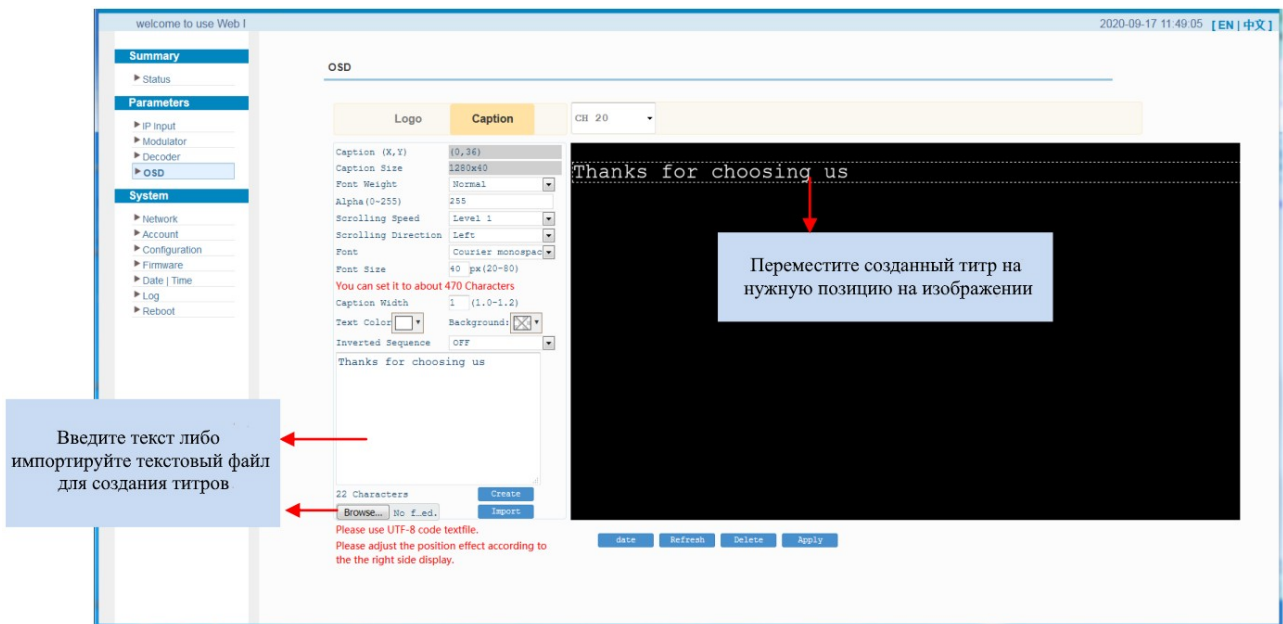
welcome to use Web I

2020-09-17 11:49:05 [EN | 中文]

Summary
▶ Status
Parameters
▶ IP Input
▶ Modulator
▶ Decoder
▶ OSD
System
▶ Network
▶ Account
▶ Configuration
▶ Firmware
▶ Date | Time
▶ Log
▶ Reboot

OSD

Logo
Caption
CH 20

| | |
|---|---|
| Caption (X,Y) | (0,36) |
| Caption Size | 1280x40 |
| Font Weight | Normal |
| Alpha(0-255) | 255 |
| Scrolling Speed | Level 1 |
| Scrolling Direction | Left |
| Font | Courier monospac |
| Font Size | 40 px(20-80) |

You can set it to about 470 Characters

Caption Width 1 (1.0-1.2)
Text Color Background:
Inverted Sequence OFF

Thanks for choosing us

22 Characters
Create
Browse... No f…ed.
Import
Please use UTF-8 code textfile.
Please adjust the position effect according to the the right side display.

Thanks for choosing us

Переместите созданный титр на нужную позицию на изображении

Введите текст либо импортируйте текстовый файл для создания титров

date
Refresh
Delete
Apply